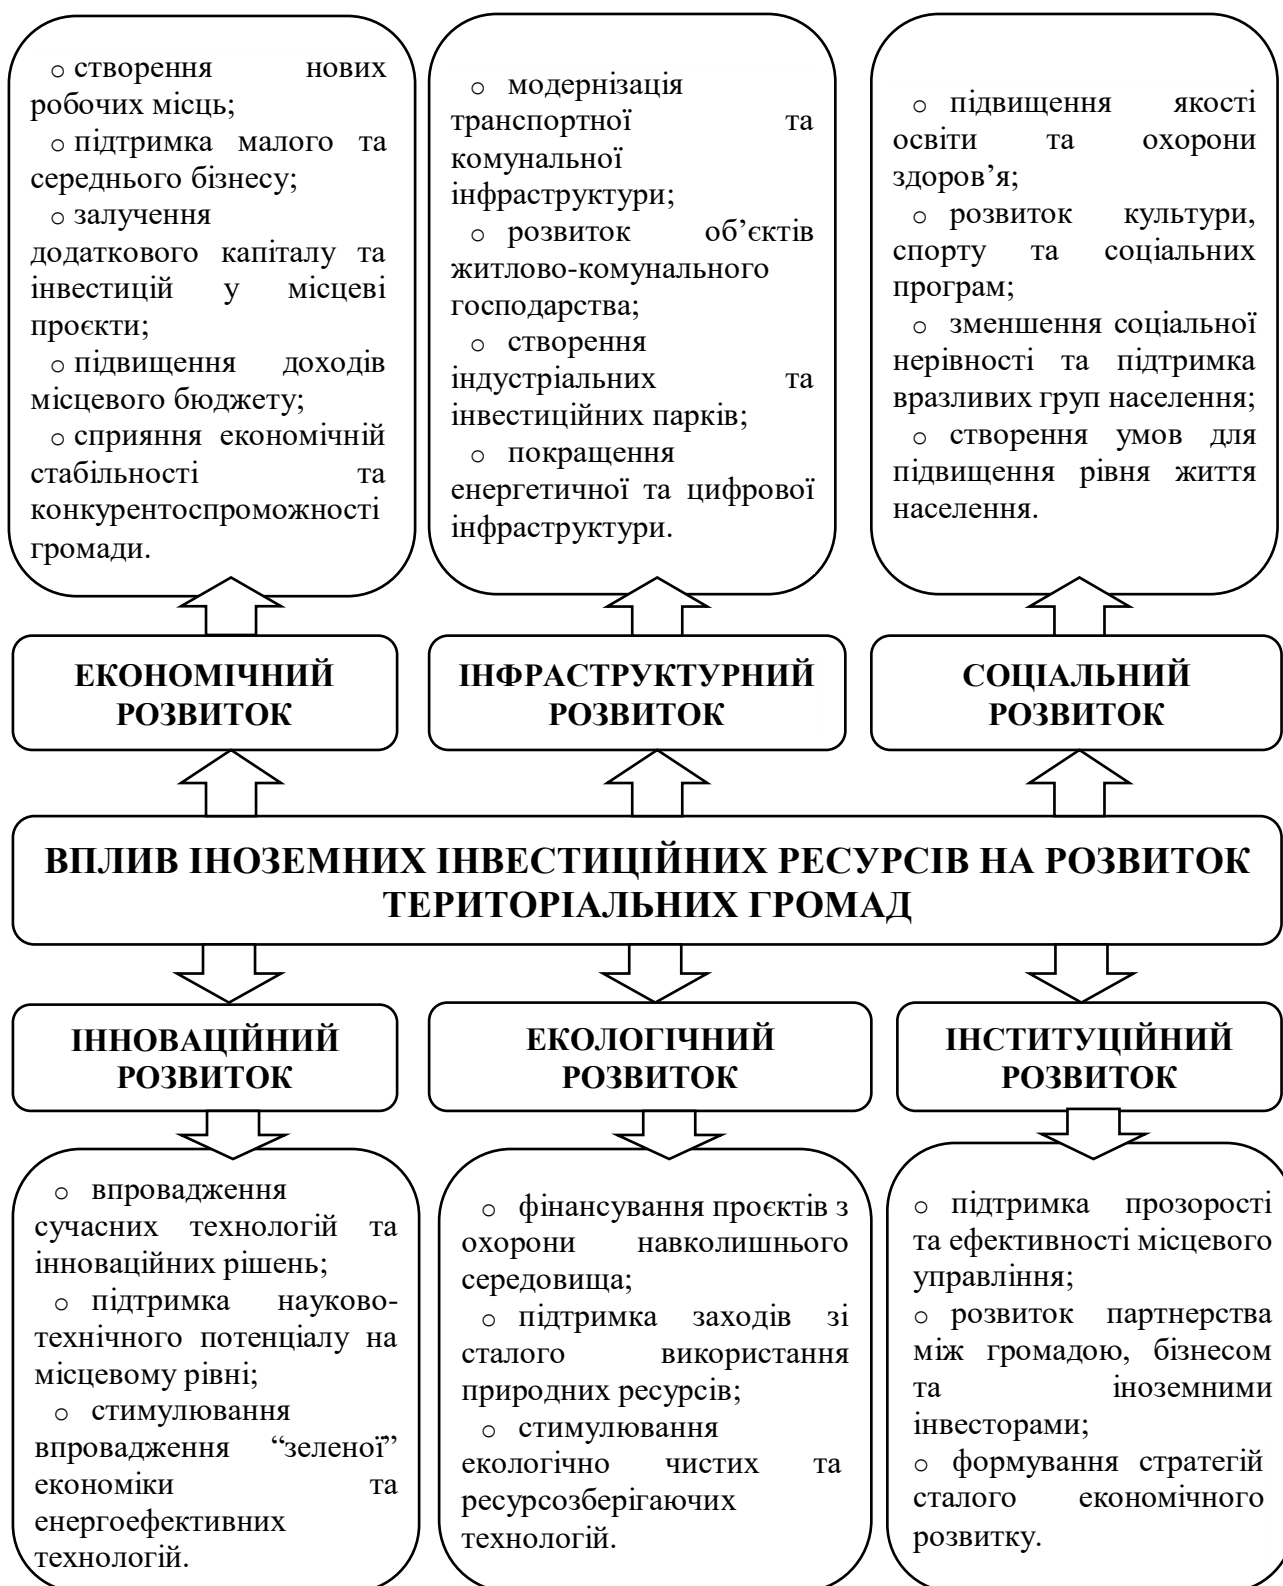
○ створення нових робочих місць;
○ підтримка малого та середнього бізнесу;
○ залучення додаткового капіталу та інвестицій у місцеві проєкти;
○ підвищення доходів місцевого бюджету;
○ сприяння економічній стабільності та конкурентоспроможності громади.

○ модернізація транспортної та комунальної інфраструктури;
○ розвиток об’єктів житлово-комунального господарства;
○ створення індустріальних та інвестиційних парків;
○ покращення енергетичної та цифрової інфраструктури.

○ підвищення якості освіти та охорони здоров’я;
○ розвиток культури, спорту та соціальних програм;
○ зменшення соціальної нерівності та підтримка вразливих груп населення;
○ створення умов для підвищення рівня життя населення.

ЕКОНОМІЧНИЙ РОЗВИТОК

ІНФРАСТРУКТУРНИЙ РОЗВИТОК

СОЦІАЛЬНИЙ РОЗВИТОК

ВПЛИВ ІНОЗЕМНИХ ІНВЕСТИЦІЙНИХ РЕСУРСІВ НА РОЗВИТОК ТЕРИТОРІАЛЬНИХ ГРОМАД

ІННОВАЦІЙНИЙ РОЗВИТОК

ЕКОЛОГІЧНИЙ РОЗВИТОК

ІНСТИТУЦІЙНИЙ РОЗВИТОК

○ впровадження сучасних технологій та інноваційних рішень;
○ підтримка науково-технічного потенціалу на місцевому рівні;
○ стимулювання впровадження “зеленої” економіки та енергоефективних технологій.

○ фінансування проєктів з охорони навколишнього середовища;
○ підтримка заходів зі сталого використання природних ресурсів;
○ стимулювання екологічно чистих та ресурсозберігаючих технологій.

○ підтримка прозорості та ефективності місцевого управління;
○ розвиток партнерства між громадою, бізнесом та іноземними інвесторами;
○ формування стратегій сталого економічного розвитку.